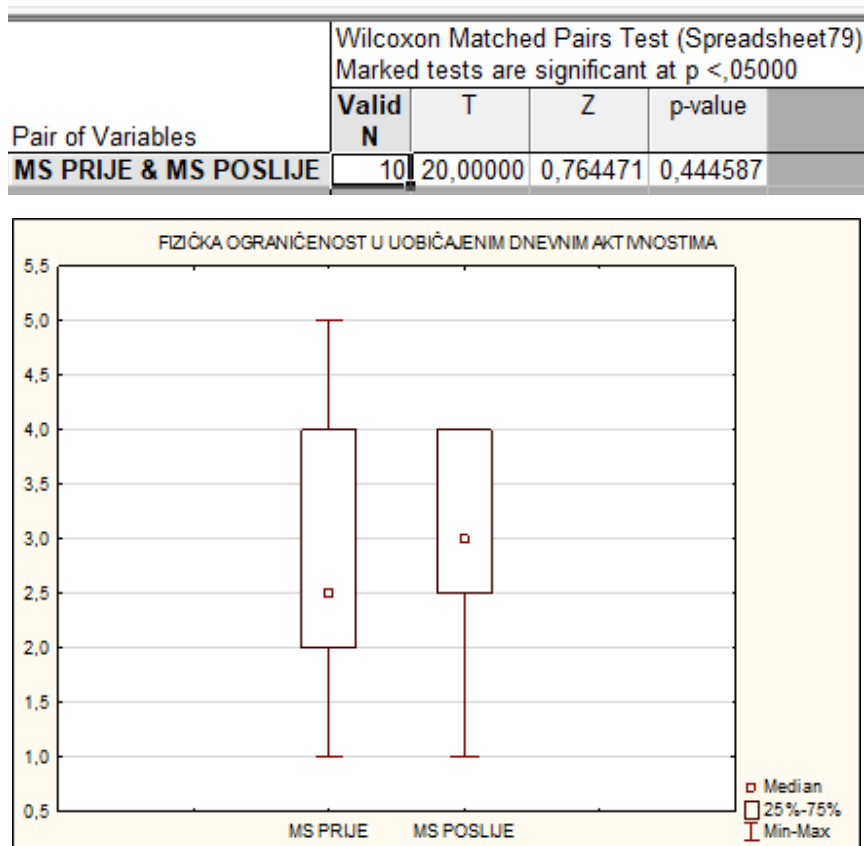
Wilcoxon Matched Pairs Test (Spreadsheet79)
Marked tests are significant at p <,05000

| Pair of Variables | Valid N | T | Z | p-value |
|---|---|---|---|---|
| MS PRIJE & MS POSLIJE | 10 | 20,00000 | 0,764471 | 0,444587 |

FIZIČKA OGRANIČENOST U UOBIČAJENIM DNEVNIM AKTIVNOSTIMA

5,5
5,0
4,5
4,0
3,5
3,0
2,5
2,0
1,5
1,0
0,5

MS PRIJE
MS POSLIJE

Median
25%-75%
Min-Max